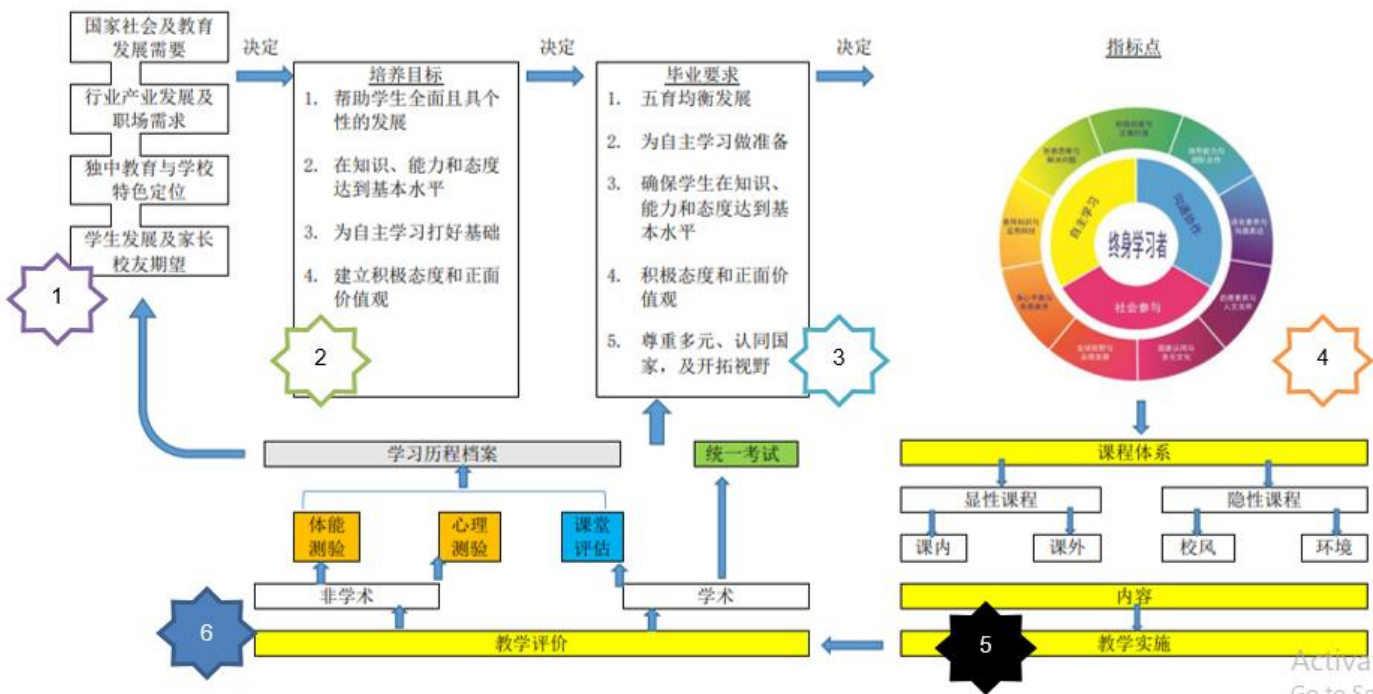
国家社会及教育发展需要

行业产业发展及职场需求

独中教育与学校特色定位

学生发展及家长校友期望

1

决定

培养目标

1. 帮助学生全面且具个性的发展

2. 在知识、能力和态度达到基本水平

3. 为自主学习打好基础

4. 建立积极态度和正面价值观

2

决定

毕业要求

1. 五育均衡发展

2. 为自主学习做准备

3. 确保学生在知识、能力和态度达到基本水平

4. 积极态度和正面价值观

5. 尊重多元、认同国家，及开拓视野

3

决定

指标点

自主学习

沟通协作

社会参与

终身学习者

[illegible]

4

课程体系

显性课程

隐性课程

课内

课外

校风

环境

内容

教学实施

5

学习历程档案

统一考试

体能测验

心理测验

课堂评估

非学术

学术

教学评价

6

Activa

Go to Se